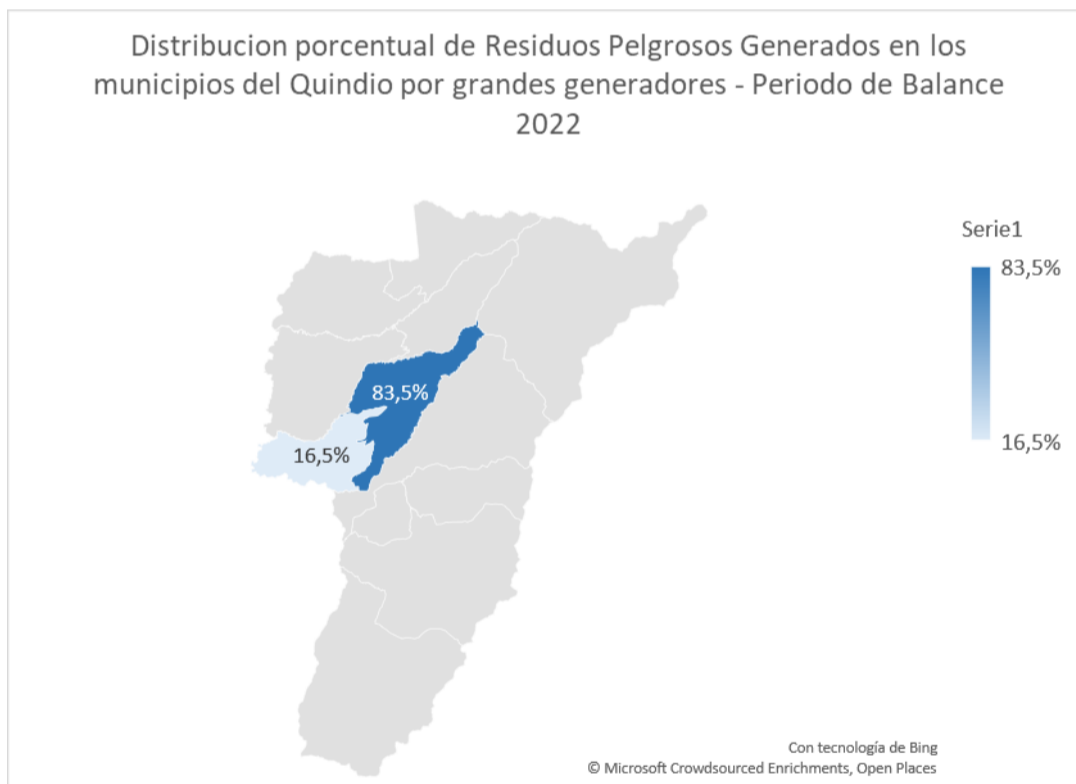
Distribucion porcentual de Residuos Pelgrosos Generados en los municipios del Quindio por grandes generadores - Periodo de Balance 2022

Serie1

83,5%

16,5%

83,5%

16,5%

Con tecnología de Bing
© Microsoft Crowdsourced Enrichments, Open Places